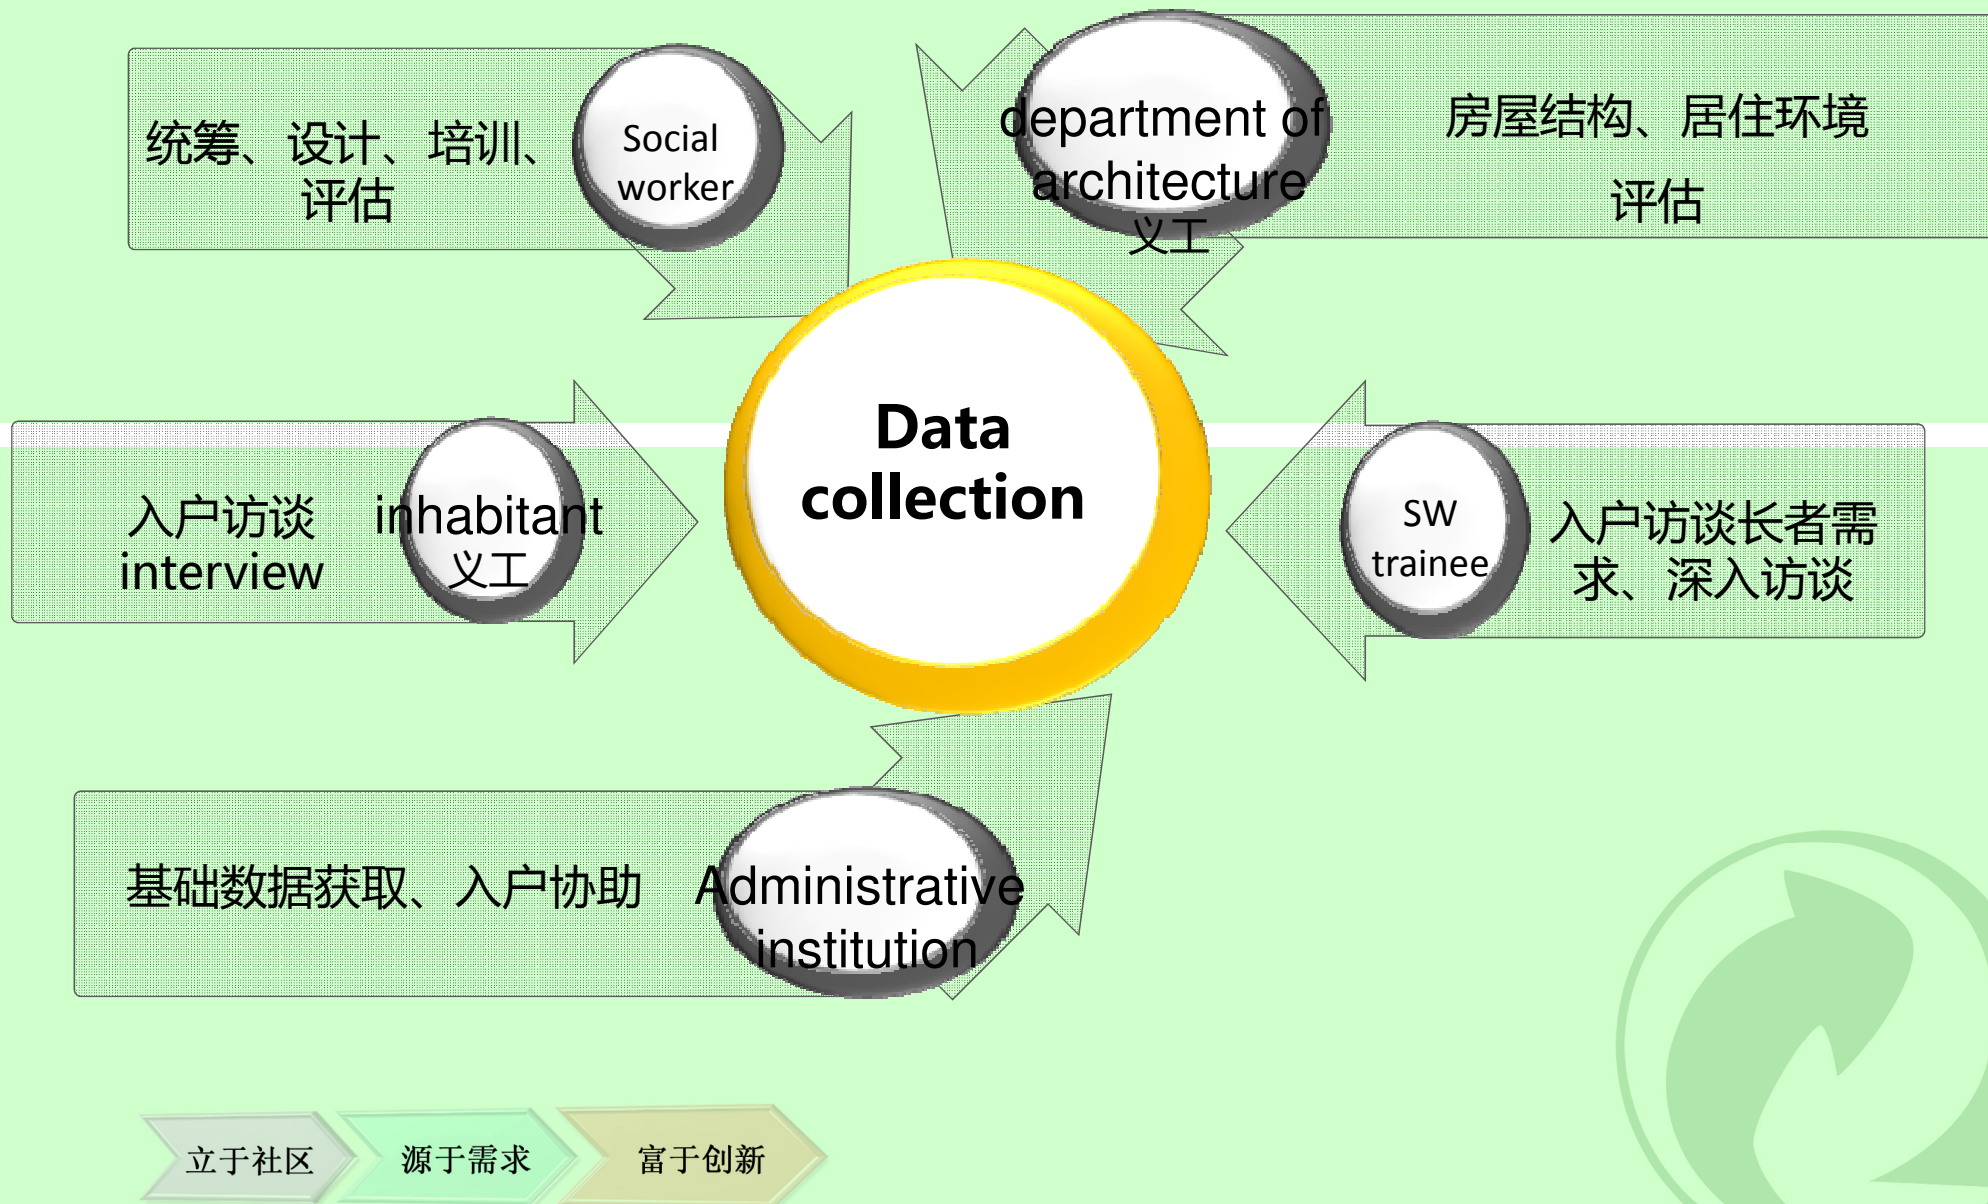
统筹、设计、培训、评估

Social worker

department of architecture
义工

房屋结构、居住环境评估

Data collection

入户访谈 interview

inhabitant
义工

SW trainee

入户访谈长者需求、深入访谈

基础数据获取、入户协助

Administrative institution

立于社区

源于需求

富于创新